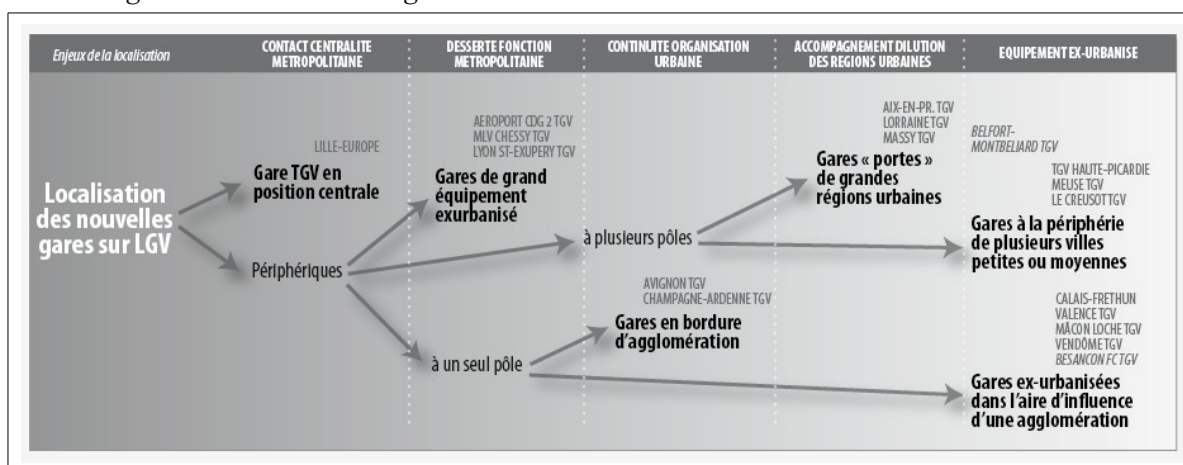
| Enjeux de la localisation | CONTACT CENTRALITE METROPOLITAINE | DESSERTE FONCTION METROPOLITAINE | CONTINUITE ORGANISATION URBAINE | ACCOMPAGNEMENT DILUTION DES REGIONS URBAINES | EQUIPEMENT EX-URBANISE |
|---|---|---|---|---|---|

LILLE-EUROPE

AEROPORT CDG 2 TGV
MLV CHESSY TGV
LYON ST-EXUPERY TGV

AIX-EN-PR. TGV
LORRAINE TGV
MASSY TGV

BELFORT-MONTBELIARD TGV

Localisation des nouvelles gares sur LGV

Gare TGV en position centrale

Gares de grand équipement exurbanisé

Gares « portes » de grandes régions urbaines

TGV HAUTE-PICARDIE
MEUSE TGV
LE CREUSOT TGV

Gares à la périphérie de plusieurs villes petites ou moyennes

Périphériques

à plusieurs pôles

AVIGNON TGV
CHAMPAGNE-ARDENNE TGV

Gares en bordure d'agglomération

CALAIS-FRETHUN
VALENCE TGV
MÂCON LOCHE TGV
VENDÔME TGV
BESANCON FC TGV

à un seul pôle

Gares ex-urbanisées dans l'aire d'influence d'une agglomération